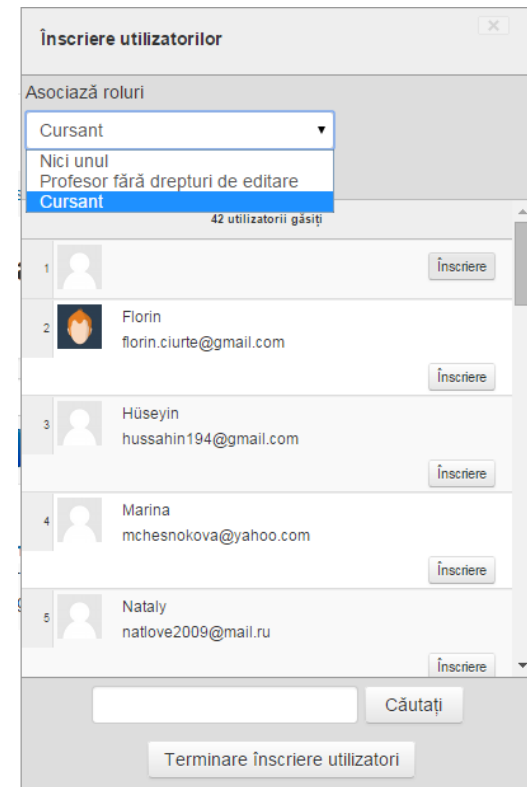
Înscriere utilizatorilor

Asociază roluri

Cursant

Nici unul
Profesor fără drepturi de editare
Cursant

42 utilizatorii găsiți

1

Înscriere

2 Florin
florin.ciurte@gmail.com

Înscriere

3 Hüseyin
hussahin194@gmail.com

Înscriere

4 Marina
mchesnokova@yahoo.com

Înscriere

5 Nataly
natlove2009@mail.ru

Înscriere

Căutați

Terminare înscriere utilizatori